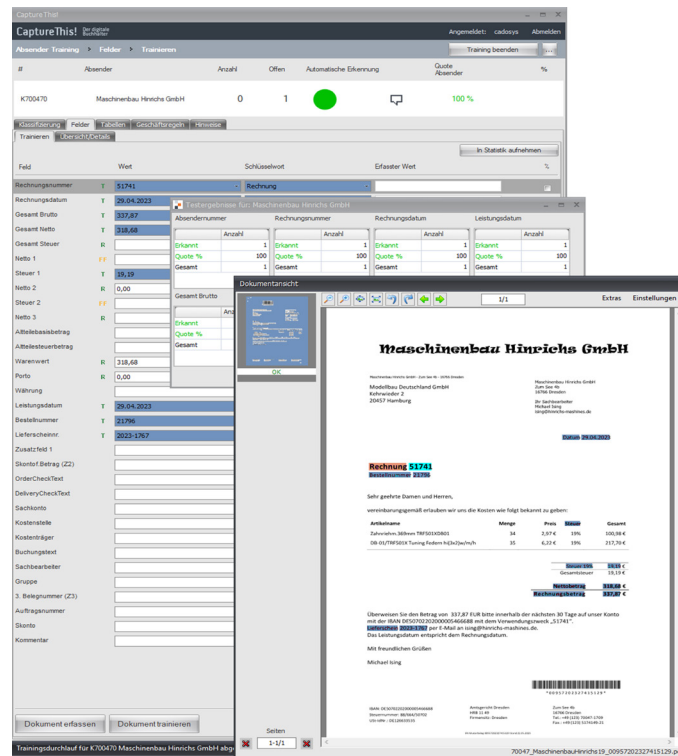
CaptureThis!

CaptureThis! Der digitale Buchhalter

Angemeldet: cadosys Abmelden

Absender Training > Felder > Trainieren

Training beenden ...

| # | Absender | Anzahl | Offen | Automatische Erkennung | Quote Absender | % |
|---|---|---|---|---|---|---|
| K700470 | Maschinenbau Hinrichs GmbH | 0 | 1 | | 100 % | |

Klassifizierung Felder Tabellen Geschäftsregeln Hinweise

Trainieren Übersicht/Details

In Statistik aufnehmen

| Feld | | Wert | Schlüsselwort | Erfasster Wert | % |
|---|---|---|---|---|---|
| Rechnungsnummer | T | 51741 | Rechnung | | |
| Rechnungsdatum | T | 29.04.2023 | | | |
| Gesamt Brutto | T | 337,87 | | | |
| Gesamt Netto | T | 318,68 | | | |
| Gesamt Steuer | R | | | | |
| Netto 1 | FF | | | | |
| Steuer 1 | T | 19,19 | | | |
| Netto 2 | R | 0,00 | | | |
| Steuer 2 | FF | | | | |
| Netto 3 | R | | | | |
| Altteilebasisbetrag | | | | | |
| Altteilesteuerbetrag | | | | | |
| Warenwert | R | 318,68 | | | |
| Porto | R | 0,00 | | | |
| Währung | | | | | |
| Leistungsdatum | T | 29.04.2023 | | | |
| Bestellnummer | T | 21796 | | | |
| Lieferscheinnr. | T | 2023-1767 | | | |
| Zusatzfeld 1 | | | | | |
| Skontof.Betrag (Z2) | | | | | |
| OrderCheckText | | | | | |
| DeliveryCheckText | | | | | |
| Sachkonto | | | | | |
| Kostenstelle | | | | | |
| Kostenträger | | | | | |
| Buchungstext | | | | | |
| Sachbearbeiter | | | | | |
| Gruppe | | | | | |
| 3. Belegnummer (Z3) | | | | | |
| Auftragsnummer | | | | | |
| Skonto | | | | | |
| Kommentar | | | | | |

Testergebnisse für: Maschinenbau Hinrichs GmbH

| Absendernummer | Anzahl |
|---|---|
| Erkannt | 1 |
| Quote % | 100 |
| Gesamt | 1 |

| Rechnungsnummer | Anzahl |
|---|---|
| Erkannt | 1 |
| Quote % | 100 |
| Gesamt | 1 |

| Rechnungsdatum | Anzahl |
|---|---|
| Erkannt | 1 |
| Quote % | 100 |
| Gesamt | 1 |

| Leistungsdatum | Anzahl |
|---|---|
| Erkannt | 1 |
| Quote % | 100 |
| Gesamt | 1 |

Gesamt Brutto
Anz
Erkannt
Quote %
Gesamt

Dokumentansicht

OK

1/1 Extras Einstellungen

Maschinenbau Hinrichs GmbH

Maschinenbau Hinrichs GmbH · Zum See 4b · 16766 Dresden

Modellbau Deutschland GmbH
Kehrwieder 2
20457 Hamburg

Maschinenbau Hinrichs GmbH
Zum See 4b
16766 Dresden
Ihr Sachbearbeiter
Michael Ising
ising@hinrichs-maschines.de

Datum 29.04.2023

Rechnung 51741
Bestellnummer 21796

Sehr geehrte Damen und Herren,

vereinbarungsgemäß erlauben wir uns die Kosten wie folgt bekannt zu geben:

| Artikelname | Menge | Preis | Steuer | Gesamt |
|---|---|---|---|---|
| Zahnriehm.369mm TRF501XD801 | 34 | 2,97 € | 19% | 100,98 € |
| DB-01/TRF501X Tuning Federn h(3x)/w/m/h | 35 | 6,22 € | 19% | 217,70 € |

Steuer 19% 19,19 €
Gesamtsteuer 19,19 €
Nettobetrag 318,68 €
Bruttobetrag 337,87 €

Überweisen Sie den Betrag von 337,87 EUR bitte innerhalb der nächsten 30 Tage auf unser Konto mit der IBAN DE50702302000005466688 mit dem Verwendungszweck „51741".
Lieferschein 2023-1767 per E-Mail an ising@hinrichs-machines.de.
Das Leistungsdatum entspricht dem Rechnungsdatum.

Mit freundlichen Grüßen

Michael Ising

*0095720232741512 9*

IBAN DE50702302000005466688
Steuernummer 88/884/50702
USt-IdNr.: DE126955535

Amtsgericht Dresden
HRB 3149
Firmensitz: Dresden

Zum See 4b
16766 Dresden
Tel.: +49 (123) 70607-1700
Fax: +49 (123) 1274648-21

Seiten
1-1/1

Dokument erfassen Dokument trainieren

Trainingsdurchlauf für K700470 Maschinenbau Hinrichs GmbH abg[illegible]

70047_MaschinenbauHinrichs19_00957202327415129.p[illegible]